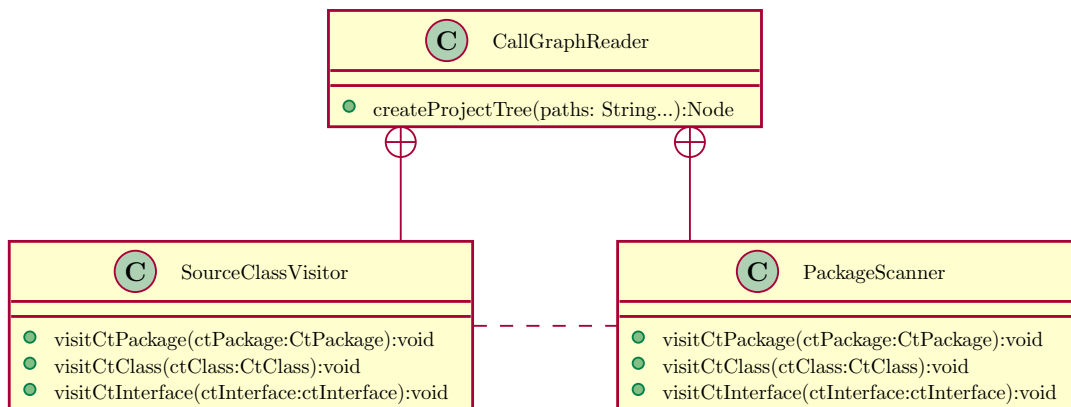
C CallGraphReader

createProjectTree(paths: String...):Node

C SourceClassVisitor

visitCtPackage(ctPackage:CtPackage):void
visitCtClass(ctClass:CtClass):void
visitCtInterface(ctInterface:ctInterface):void

C PackageScanner

visitCtPackage(ctPackage:CtPackage):void
visitCtClass(ctClass:CtClass):void
visitCtInterface(ctInterface:ctInterface):void